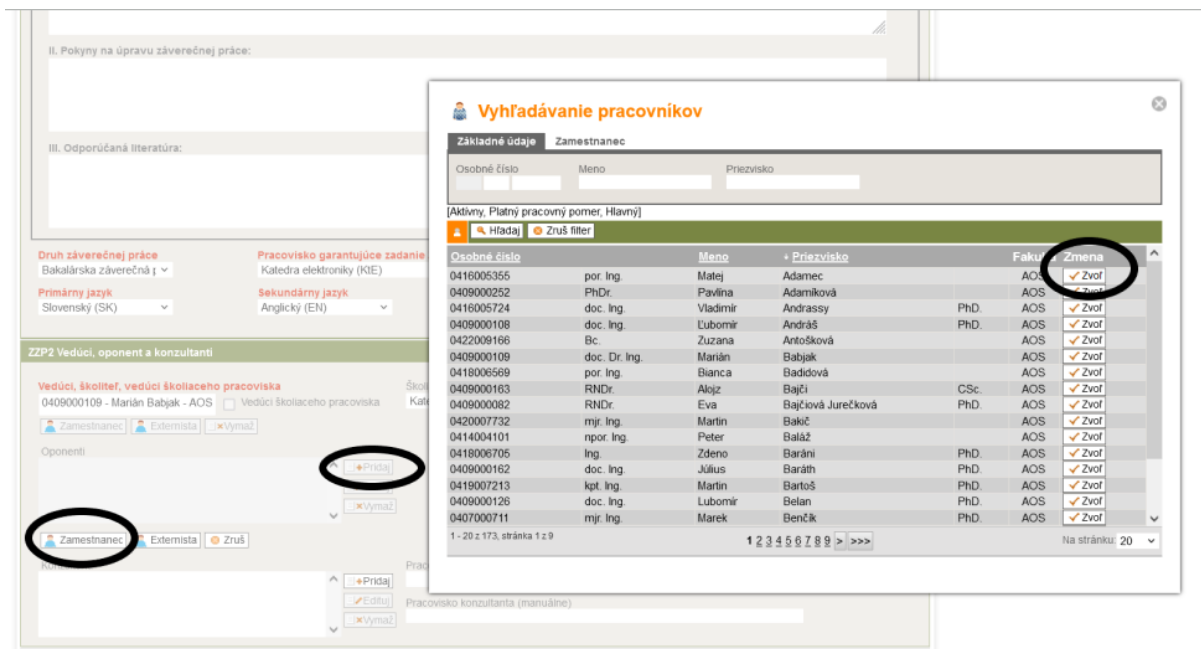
II. Pokyny na úpravu záverečnej práce:

III. Odporúčaná literatúra:

Druh záverečnej práce
Bakalárska záverečná p
Pracovisko garantujúce zadanie
Katedra elektroniky (KtE)
Primárny jazyk
Slovenský (SK)
Sekundárny jazyk
Anglický (EN)

ZZP2 Vedúci, oponent a konzultanti

Vedúci, školiteľ, vedúci školiaceho pracoviska
0409000109 - Marián Babjak - AOS
Vedúci školiaceho pracoviska
Škol
Kate
Zamestnanec Externista Vymaž
Oponenti
Pridaj
Vymaž
Zamestnanec Externista Zruš
Ko
Prac
Pridaj
Edituj
Vymaž
Pracovisko konzultanta (manuálne)

Vyhľadávanie pracovníkov

Základné údaje Zamestnanec

Osobné číslo Meno Priezvisko

[Aktívny, Platný pracovný pomer, Hlavný]

Hľadaj Zruš filter

| Osobné číslo | | Meno | Priezvisko | | Faku | Zmena |
|---|---|---|---|---|---|---|
| 0416005355 | por. Ing. | Matej | Adamec | | AOS | Zvoľ |
| 0409000252 | PhDr. | Pavlína | Adamíková | | AOS | Zvoľ |
| 0416005724 | doc. Ing. | Vladimír | Andrassy | PhD. | AOS | Zvoľ |
| 0409000108 | doc. Ing. | Ľubomír | Andráš | PhD. | AOS | Zvoľ |
| 0422009166 | Bc. | Zuzana | Antošková | | AOS | Zvoľ |
| 0409000109 | doc. Dr. Ing. | Marián | Babjak | | AOS | Zvoľ |
| 0418006569 | por. Ing. | Bianca | Badidová | | AOS | Zvoľ |
| 0409000163 | RNDr. | Alojz | Bajči | CSc. | AOS | Zvoľ |
| 0409000082 | RNDr. | Eva | Bajčiová Jurečková | PhD. | AOS | Zvoľ |
| 0420007732 | mjr. Ing. | Martin | Bakič | | AOS | Zvoľ |
| 0414004101 | npor. Ing. | Peter | Baláž | | AOS | Zvoľ |
| 0418006705 | Ing. | Zdeno | Baráni | PhD. | AOS | Zvoľ |
| 0409000162 | doc. Ing. | Július | Baráth | PhD. | AOS | Zvoľ |
| 0419007213 | kpt. Ing. | Martin | Bartoš | PhD. | AOS | Zvoľ |
| 0409000126 | doc. Ing. | Lubomír | Belan | PhD. | AOS | Zvoľ |
| 0407000711 | mjr. Ing. | Marek | Benčík | PhD. | AOS | Zvoľ |

1 - 20 z 173, stránka 1 z 9
1 2 3 4 5 6 7 8 9 > >>>
Na stránku: 20